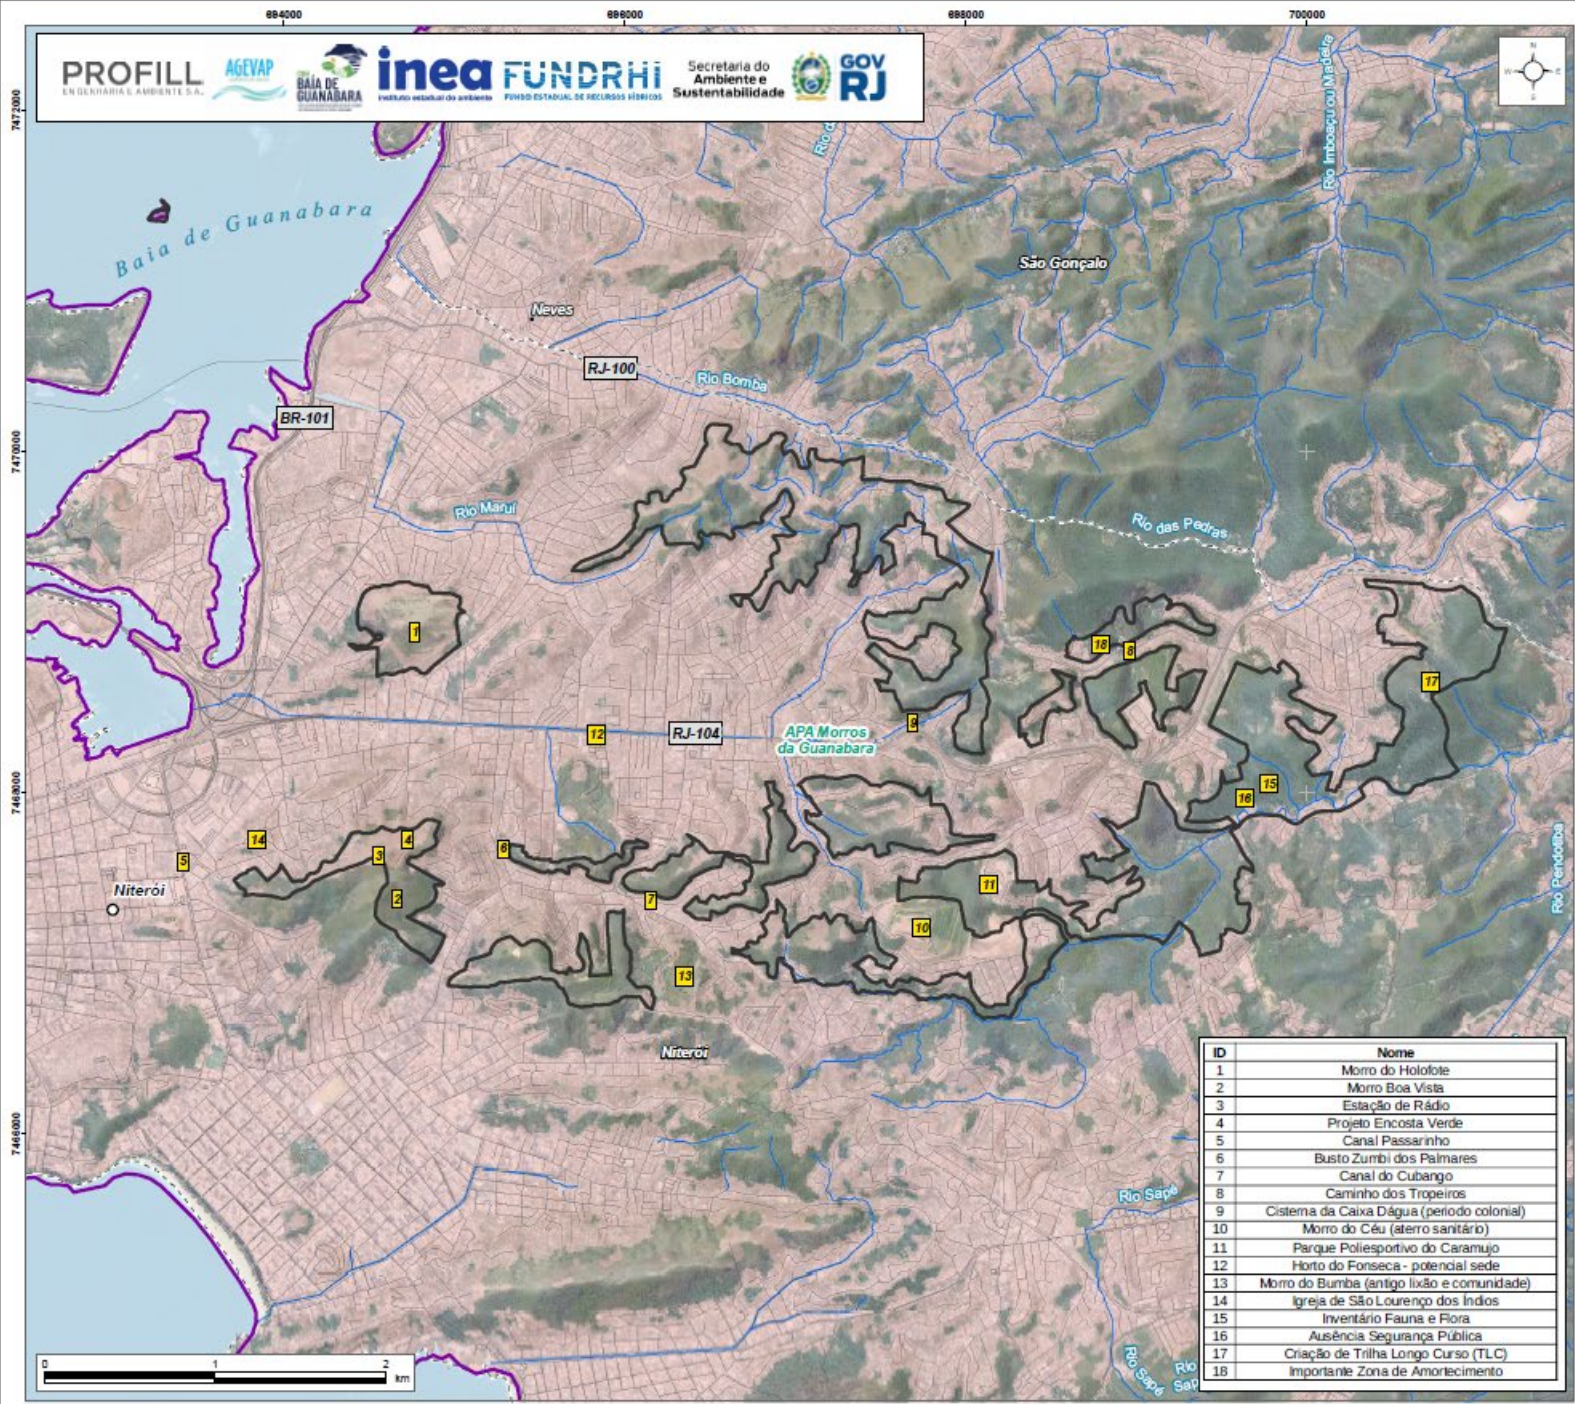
694000 696000 698000 700000

7472000 7470000 7468000 7466000

PROFILL ENGENHARIA E AMBIENTE S.A.

AGEVAP

BAÍA DE GUANABARA

inea instituto estadual do ambiente

FUNDRHI FUNDO ESTADUAL DE RECURSOS HÍDRICOS

Secretaria do Ambiente e Sustentabilidade

GOV RJ

N W E S

Baía de Guanabara

Neves

São Gonçalo

RJ-100

Rio Bomba

BR-101

Rio Maruí

Rio das Pedras

Rio Imboaçu ou Madeira

Rio d

RJ-104

APA Morros da Guanabara

Niterói

Niterói

Rio Pendotiba

Rio Sapê

Rio Sapê

Rio Sap

1 2 3 4 5 6 7 8 9 10 11 12 13 14 15 16 17 18

| ID | Nome |
|---|---|
| 1 | Morro do Holofote |
| 2 | Morro Boa Vista |
| 3 | Estação de Rádio |
| 4 | Projeto Encosta Verde |
| 5 | Canal Passarinho |
| 6 | Busto Zumbi dos Palmares |
| 7 | Canal do Cubango |
| 8 | Caminho dos Tropeiros |
| 9 | Sistema da Caixa Dágua (período colonial) |
| 10 | Morro do Céu (aterro sanitário) |
| 11 | Parque Poliesportivo do Caramujo |
| 12 | Horto do Fonseca - potencial sede |
| 13 | Morro do Bumba (antigo lixão e comunidade) |
| 14 | Igreja de São Lourenço dos Índios |
| 15 | Inventário Fauna e Flora |
| 16 | Ausência Segurança Pública |
| 17 | Criação de Trilha Longo Curso (TLC) |
| 18 | Importante Zona de Amortecimento |

0 1 2 km